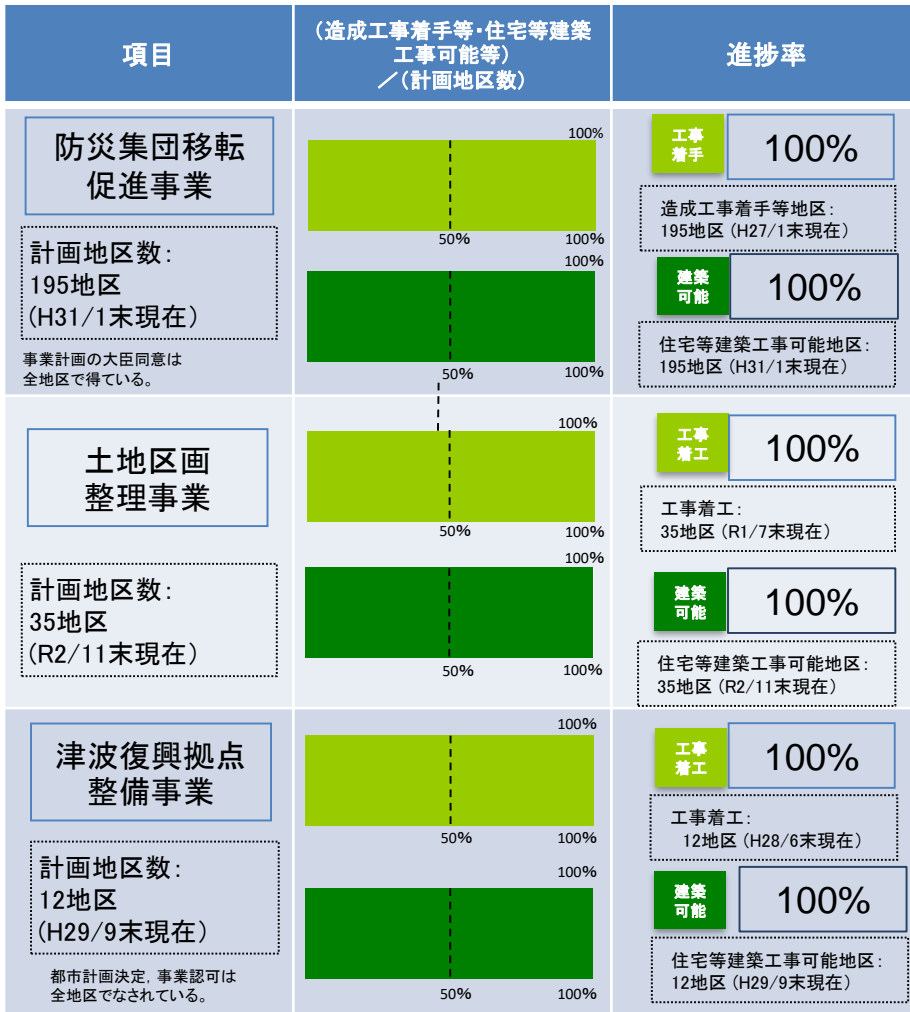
| 項目 | （造成工事着手等・住宅等建築工事可能等）／（計画地区数） | 進捗率 |
|---|---|---|
| 防災集団移転促進事業<br>計画地区数：195地区（H31/1末現在）<br>事業計画の大臣同意は全地区で得ている。 | 100%<br>50% 100%<br>100%<br>50% 100% | 工事着手 100%<br>造成工事着手等地区：195地区（H27/1末現在）<br>建築可能 100%<br>住宅等建築工事可能地区：195地区（H31/1末現在） |
| 土地区画整理事業<br>計画地区数：35地区（R2/11末現在） | 100%<br>50% 100%<br>100%<br>50% 100% | 工事着工 100%<br>工事着工：35地区（R1/7末現在）<br>建築可能 100%<br>住宅等建築工事可能地区：35地区（R2/11末現在） |
| 津波復興拠点整備事業<br>計画地区数：12地区（H29/9末現在）<br>都市計画決定，事業認可は全地区でなされている。 | 100%<br>50% 100%<br>100%<br>50% 100% | 工事着工 100%<br>工事着工：12地区（H28/6末現在）<br>建築可能 100%<br>住宅等建築工事可能地区：12地区（H29/9末現在） |